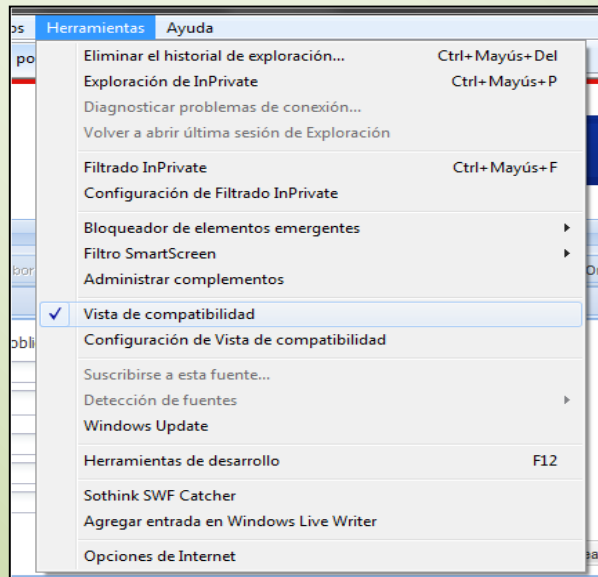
os Herramientas Ayuda

po

Eliminar el historial de exploración... Ctrl+Mayús+Del
Exploración de InPrivate Ctrl+Mayús+P
Diagnosticar problemas de conexión...
Volver a abrir última sesión de Exploración

Filtrado InPrivate Ctrl+Mayús+F
Configuración de Filtrado InPrivate

Bloqueador de elementos emergentes
Filtro SmartScreen
Administrar complementos

Vista de compatibilidad
Configuración de Vista de compatibilidad

Suscribirse a esta fuente...
Detección de fuentes
Windows Update

Herramientas de desarrollo F12

Sothink SWF Catcher
Agregar entrada en Windows Live Writer

Opciones de Internet

bor
obli
O
ea